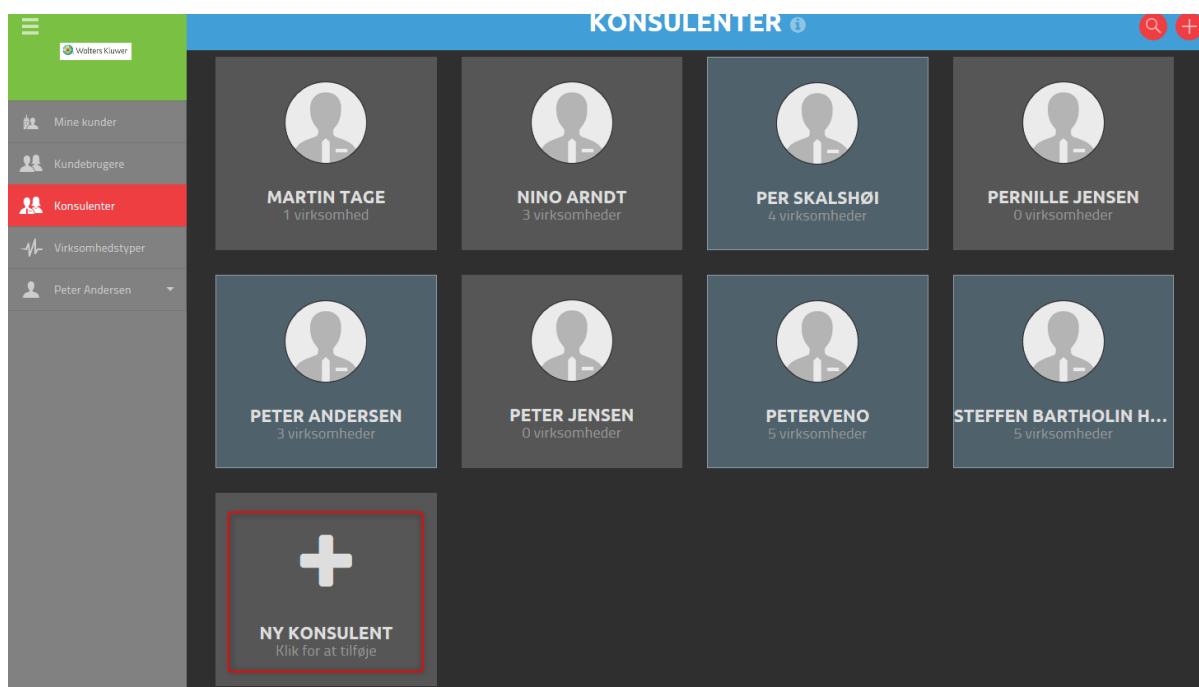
Wolters Kluwer

Mine kunder
Kundebrugere
Konsulenter
Virksomhedstyper
Peter Andersen

KONSULENTER

MARTIN TAGE
1 virksomhed

NINO ARNDT
3 virksomheder

PER SKALSHØI
4 virksomheder

PERNILLE JENSEN
0 virksomheder

PETER ANDERSEN
3 virksomheder

PETER JENSEN
0 virksomheder

PETERVENO
5 virksomheder

STEFFEN BARTHOLIN H...
5 virksomheder

NY KONSULENT
Klik for at tilføje